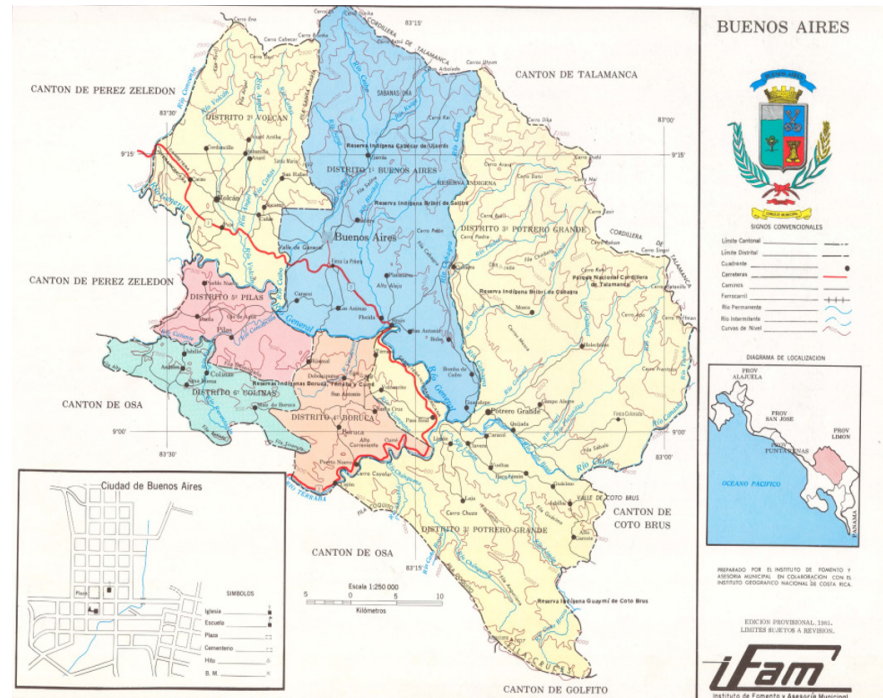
BUENOS AIRES

CANTON DE PEREZ ZELEDON

CANTON DE TALAMANCA

CORDILLERA DE TALAMANCA

83°15'

83°30'

83°00'

9°15'

9°00'

DISTRITO 2° VOLCAN

DISTRITO 1° BUENOS AIRES

Reserva Indígena Cabécar de Ujarrás

Reserva Indígena Bribri de Salitre

RESERVA INDIGENA

Buenos Aires

DISTRITO 3° POTRERO GRANDE

Parque Nacional Cordillera de Talamanca

Reserva Indígena Bribri de Cabagra

CANTON DE PEREZ ZELEDON

DISTRITO 5° PILAS

Río General

DISTRITO 6° COLINAS

Reserva Indígena Boruca, Térraba y Curré

DISTRITO 4° BORUCA

CANTON DE OSA

Potrero Grande

DISTRITO 3° POTRERO GRANDE

CANTON DE COTO BRUS

CANTON DE OSA

Reserva Indígena Guaymí de Coto Brus

CANTON DE GOLFITO

SIGNOS CONVENCIONALES

Límite Cantonal

Límite Distrital

Cuadrícula

Carreteras

Caminos

Ferrocarril

Río Permanente

Río Intermitente

Curvas de Nivel

DIAGRAMA DE LOCALIZACION

PROV ALAJUELA

PROV SAN JOSE

PROV LIMON

PUNTARENAS

OCEANO PACIFICO

PANAMA

Ciudad de Buenos Aires

SIMBOLOS

Iglesia

Escuela

Plaza

Cementerio

Hito

B. M.

Plaza

Escala 1:250 000

5 0 5 10

Kilómetros

PREPARADO POR EL INSTITUTO DE FOMENTO Y ASESORIA MUNICIPAL EN COLABORACION CON EL INSTITUTO GEOGRAFICO NACIONAL DE COSTA RICA.

EDICION PROVISIONAL, 1985.
LIMITES SUJETOS A REVISION.

IFAM

Instituto de Fomento y Asesoría Municipal